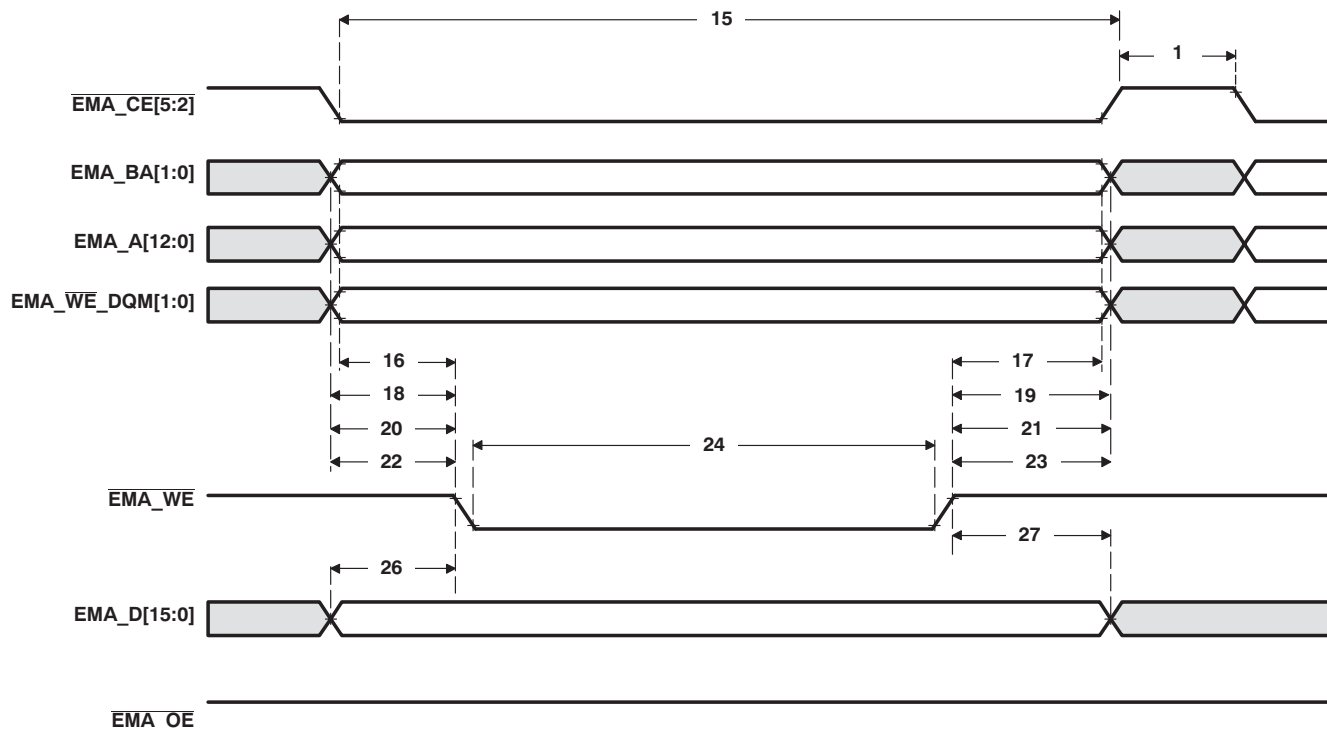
15

1

$\overline{\text{EMA\_CE[5:2]}}$

EMA_BA[1:0]

EMA_A[12:0]

EMA_$\overline{\text{WE}}$_DQM[1:0]

16

18

20

22

17

19

21

23

24

$\overline{\text{EMA\_WE}}$

27

26

EMA_D[15:0]

$\overline{\text{EMA\_OE}}$